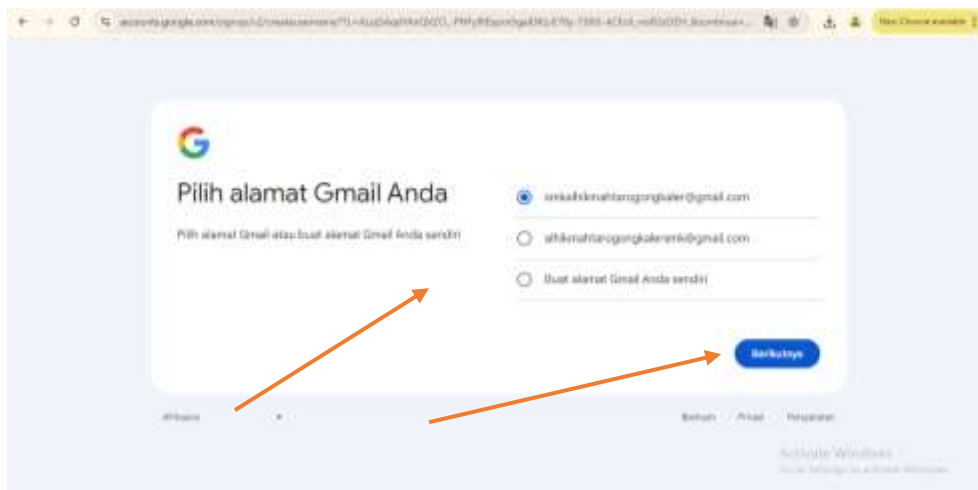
accounts.google.com/signup/v2/createusername?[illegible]

New Chrome available

G

Pilih alamat Gmail Anda

Pilih alamat Gmail atau buat alamat Gmail Anda sendiri

smkalhikmahtarogongkaler@gmail.com

alhikmahtarogongkalersmk@gmail.com

Buat alamat Gmail Anda sendiri

Berikutnya

Afrikaans

Bantuan Privasi Persyaratan

Activate Windows
Go to Settings to activate Windows.